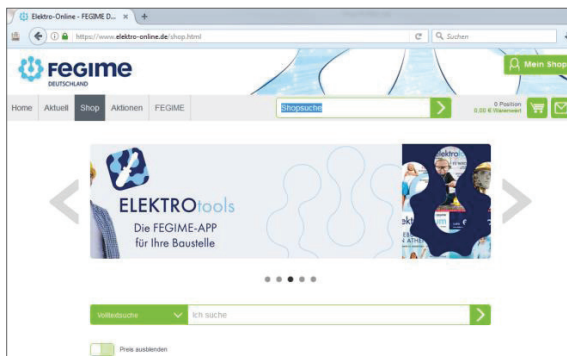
Elektro-Online - FEGIME D... ×

https://www.elektro-online.de/shop.html

Suchen

FEGIME DEUTSCHLAND

Mein Shop

Home Aktuell Shop Aktionen FEGIME

Shopsuche

0 Position
0,00 € Warenwert

ELEKTROtools
Die FEGIME-APP
für Ihre Baustelle

elektro

Volltextsuche

Ich suche

Preis ausblenden